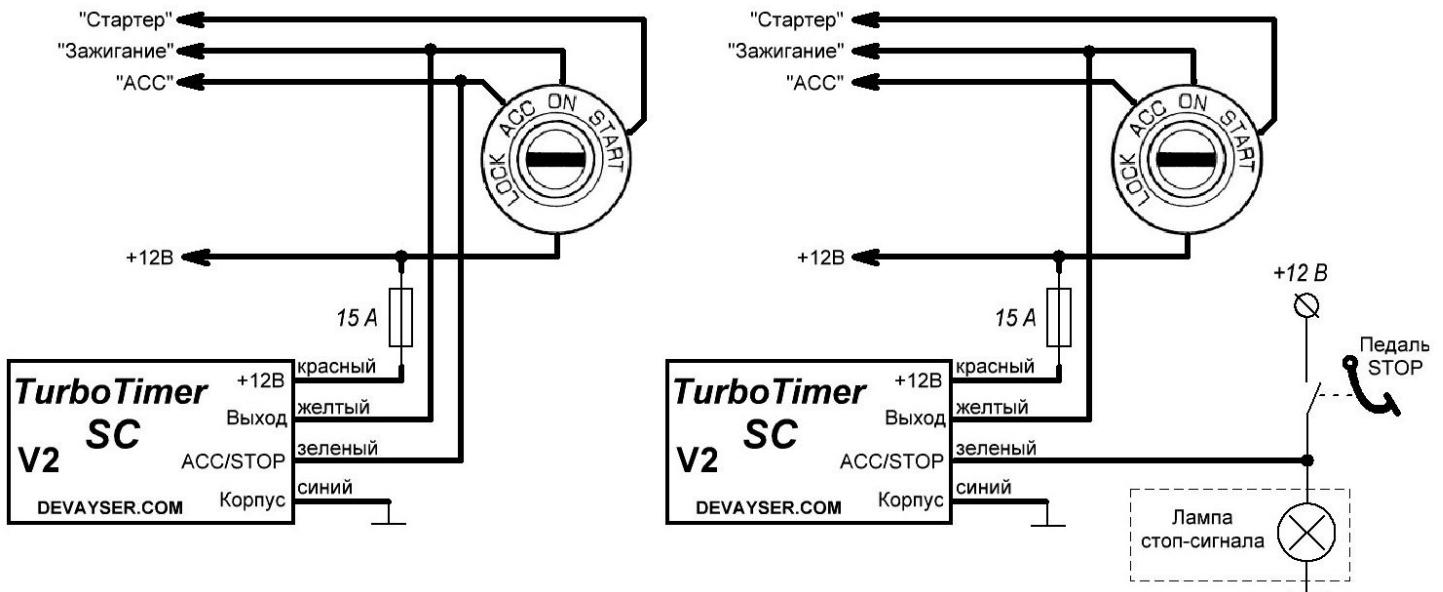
"Стартер"
"Зажигание"
"ACC"

LOCK ACC ON START

+12В

15 A

TurboTimer SC V2
DEVAYSER.COM

+12В
Выход
ACC/STOP
Корпус

красный
желтый
зеленый
синий

"Стартер"
"Зажигание"
"ACC"

LOCK ACC ON START

+12В

15 A

+12 В

Педаль STOP

TurboTimer SC V2
DEVAYSER.COM

+12В
Выход
ACC/STOP
Корпус

красный
желтый
зеленый
синий

Лампа стоп-сигнала